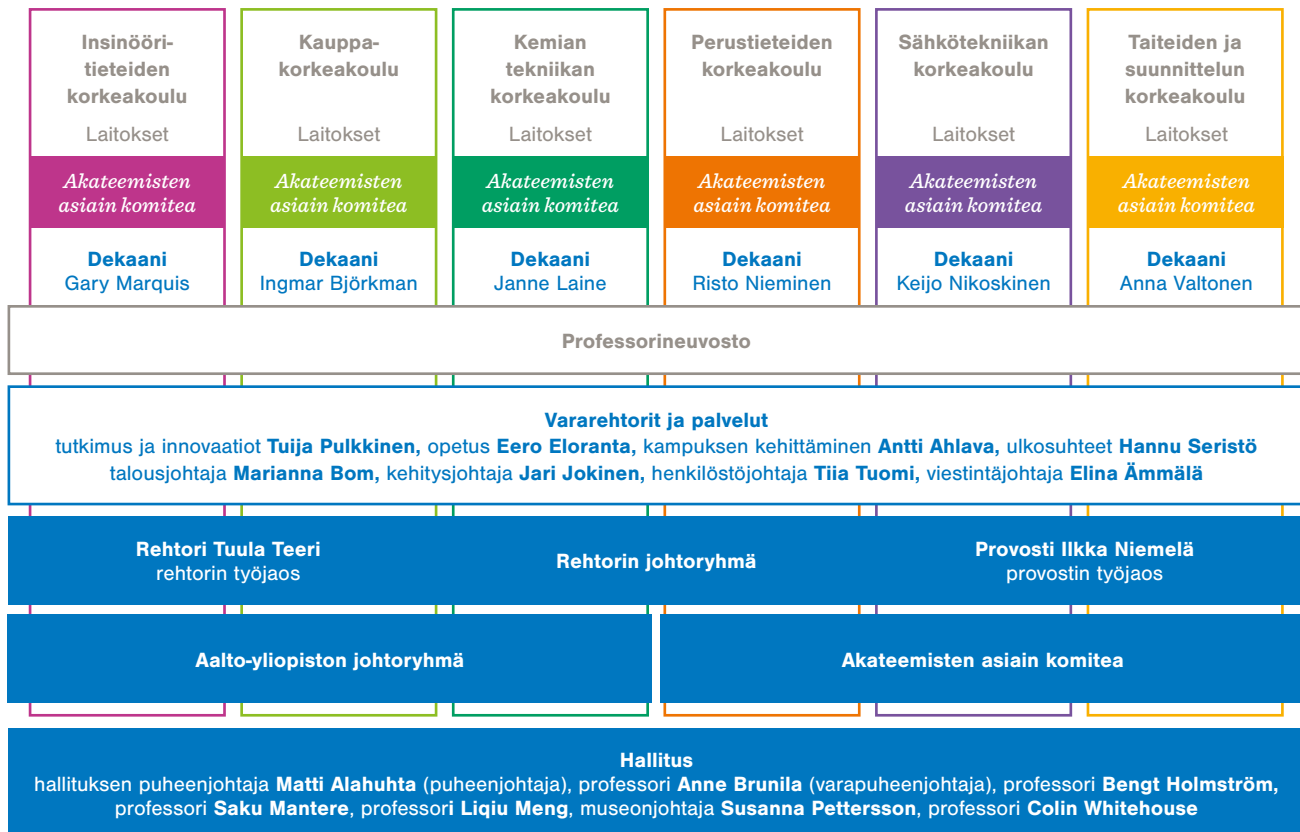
Insinööritieteiden korkeakoulu

Laitokset

Akateemisten asiain komitea

Dekaani
Gary Marquis

Kauppakorkeakoulu

Laitokset

Akateemisten asiain komitea

Dekaani
Ingmar Björkman

Kemian tekniikan korkeakoulu

Laitokset

Akateemisten asiain komitea

Dekaani
Janne Laine

Perustieteiden korkeakoulu

Laitokset

Akateemisten asiain komitea

Dekaani
Risto Nieminen

Sähkötekniikan korkeakoulu

Laitokset

Akateemisten asiain komitea

Dekaani
Keijo Nikoskinen

Taiteiden ja suunnittelun korkeakoulu

Laitokset

Akateemisten asiain komitea

Dekaani
Anna Valtonen

Professorineuvosto

Vararehtorit ja palvelut
tutkimus ja innovaatiot Tuija Pulkkinen, opetus Eero Eloranta, kampuksen kehittäminen Antti Ahlava, ulkosuhteet Hannu Seristö talousjohtaja Marianna Bom, kehitysjohtaja Jari Jokinen, henkilöstöjohtaja Tiia Tuomi, viestintäjohtaja Elina Ämmälä

Rehtori Tuula Teeri
rehtorin työjaos

Rehtorin johtoryhmä

Provosti Ilkka Niemelä
provostin työjaos

Aalto-yliopiston johtoryhmä

Akateemisten asiain komitea

Hallitus
hallituksen puheenjohtaja Matti Alahuhta (puheenjohtaja), professori Anne Brunila (varapuheenjohtaja), professori Bengt Holmström, professori Saku Mantere, professori Liqiu Meng, museonjohtaja Susanna Pettersson, professori Colin Whitehouse